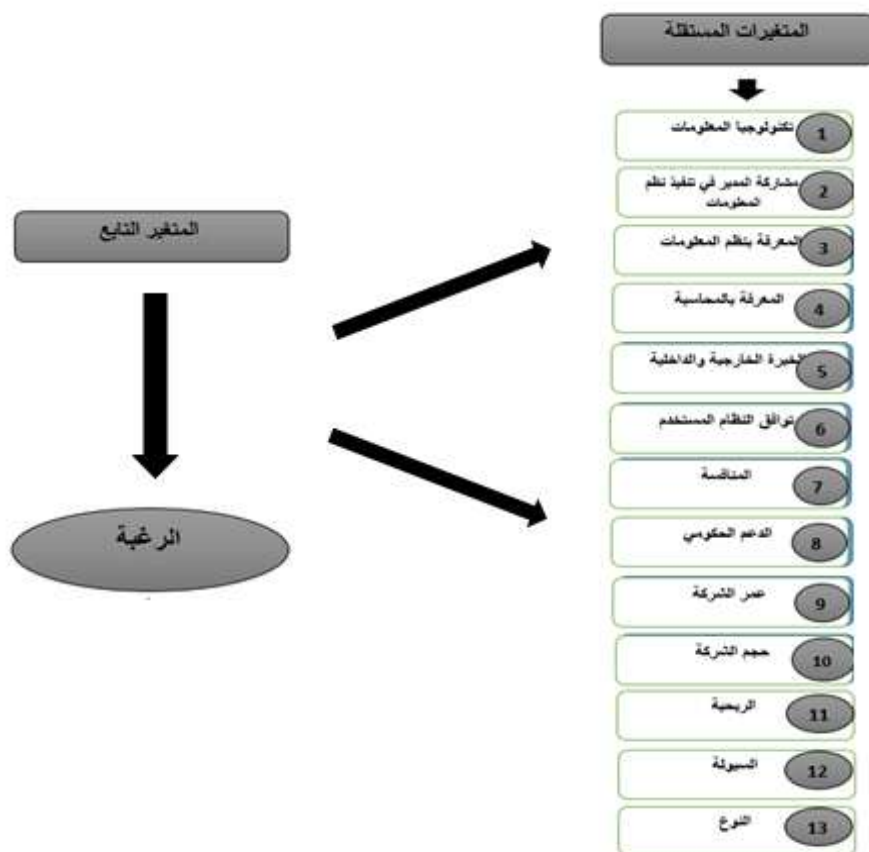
المتغيرات المستقلة

1 تكنولوجيا المعلومات

2 مشاركة المدير في تنفيذ نظم المعلومات

3 المعرفة بنظم المعلومات

4 المعرفة بالمحاسبة

5 الخبرة الخارجية والداخلية

6 توافق النظام المستخدم

7 المنافسة

8 الدعم الحكومي

9 عمر الشركة

10 حجم الشركة

11 الربحية

12 السيولة

13 النوع

المتغير التابع

الرغبة